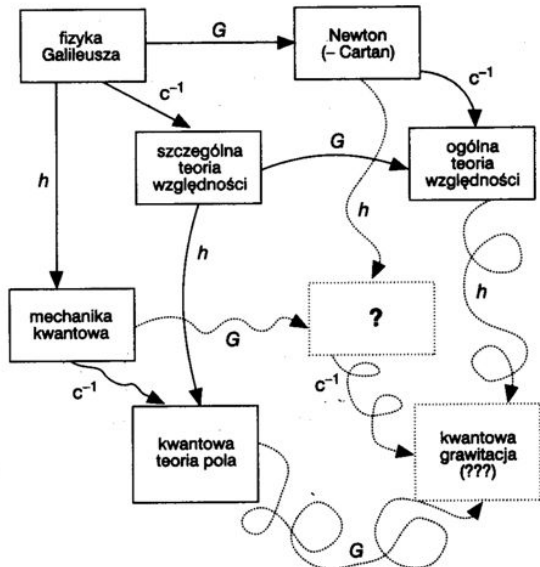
fizyka Galileusza

G

Newton (– Cartan)

$c^{-1}$

$c^{-1}$

szczególna teoria względności

G

ogólna teoria względności

h

h

h

mechanika kwantowa

G

?

h

$c^{-1}$

$c^{-1}$

kwantowa teoria pola

kwantowa grawitacja (???)

G